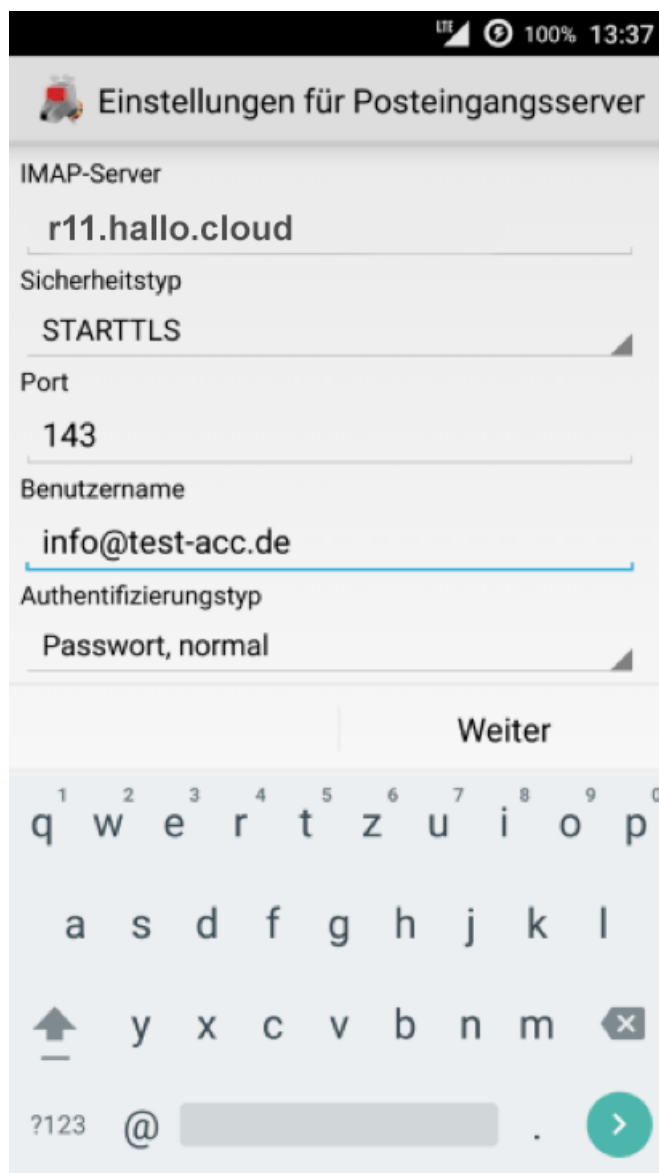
LTE 100% 13:37

Einstellungen für Posteingangsserver

IMAP-Server

r11.hallo.cloud

Sicherheitstyp

STARTTLS

Port

143

Benutzername

info@test-acc.de

Authentifizierungstyp

Passwort, normal

Weiter

1 2 3 4 5 6 7 8 9 0
q w e r t z u i o p

a s d f g h j k l

y x c v b n m

?123 @ .